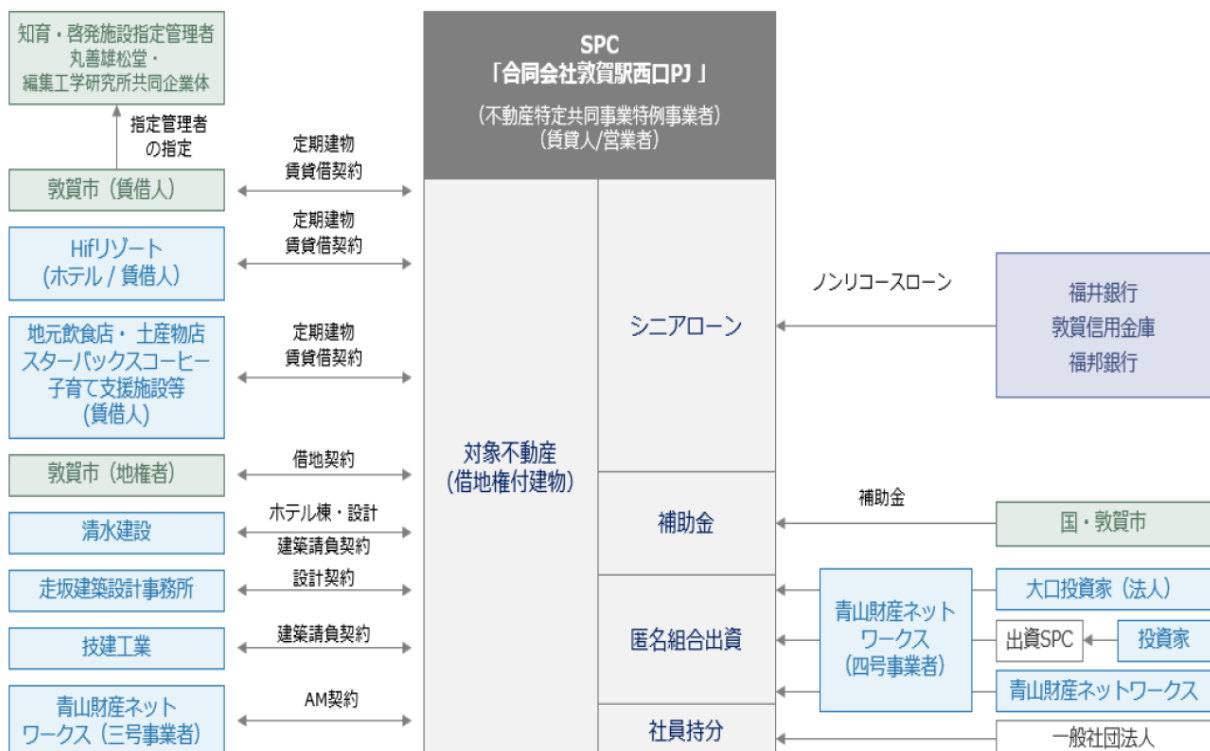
知育・啓発施設指定管理者
丸善雄松堂・
編集工学研究所共同企業体

指定管理者
の指定

敦賀市（賃借人）

Hifリゾート
（ホテル / 賃借人）

地元飲食店・ 土産物店
スターバックスコーヒー
子育て支援施設等
（賃借人）

敦賀市（地権者）

清水建設

走坂建築設計事務所

技建工業

青山財産ネット
ワークス（三号事業者）

定期建物
賃貸借契約

定期建物
賃貸借契約

定期建物
賃貸借契約

借地契約

ホテル棟・設計
建築請負契約

設計契約

建築請負契約

AM契約

SPC
「合同会社敦賀駅西口PJ 」
（不動産特定共同事業特例事業者）
（賃貸人/営業者）

対象不動産
（借地権付建物）

シニアローン

補助金

匿名組合出資

社員持分

ノンリコースローン

福井銀行
敦賀信用金庫
福邦銀行

補助金

国・敦賀市

青山財産ネット
ワークス
（四号事業者）

大口投資家（法人）

出資SPC

投資家

青山財産ネットワークス

一般社団法人